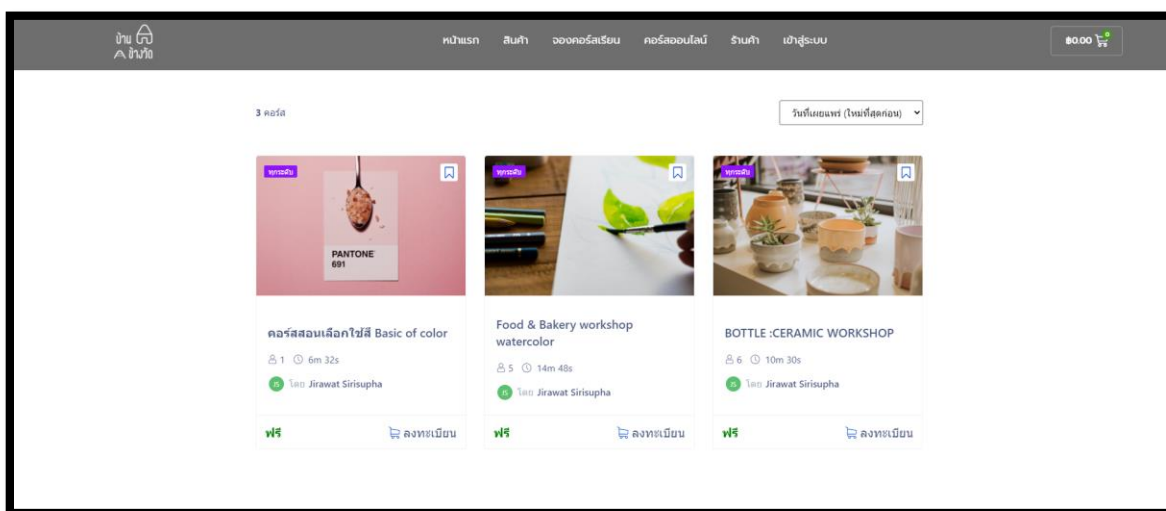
บ้าน ข้างใจ

หน้าแรก สินค้า จองคอร์สเรียน คอร์สออนไลน์ ร้านค้า เข้าสู่ระบบ

$0.00

3 คอร์ส

วันที่เผยแพร่ (ใหม่ที่สุดก่อน)

ทุกระดับ

PANTONE
691

คอร์สสอนเลือกใช้สี Basic of color

1 6m 32s

JS โดย Jirawat Sirisupha

ฟรี ลงทะเบียน

ทุกระดับ

Food & Bakery workshop watercolor

5 14m 48s

JS โดย Jirawat Sirisupha

ฟรี ลงทะเบียน

ทุกระดับ

BOTTLE :CERAMIC WORKSHOP

6 10m 30s

JS โดย Jirawat Sirisupha

ฟรี ลงทะเบียน